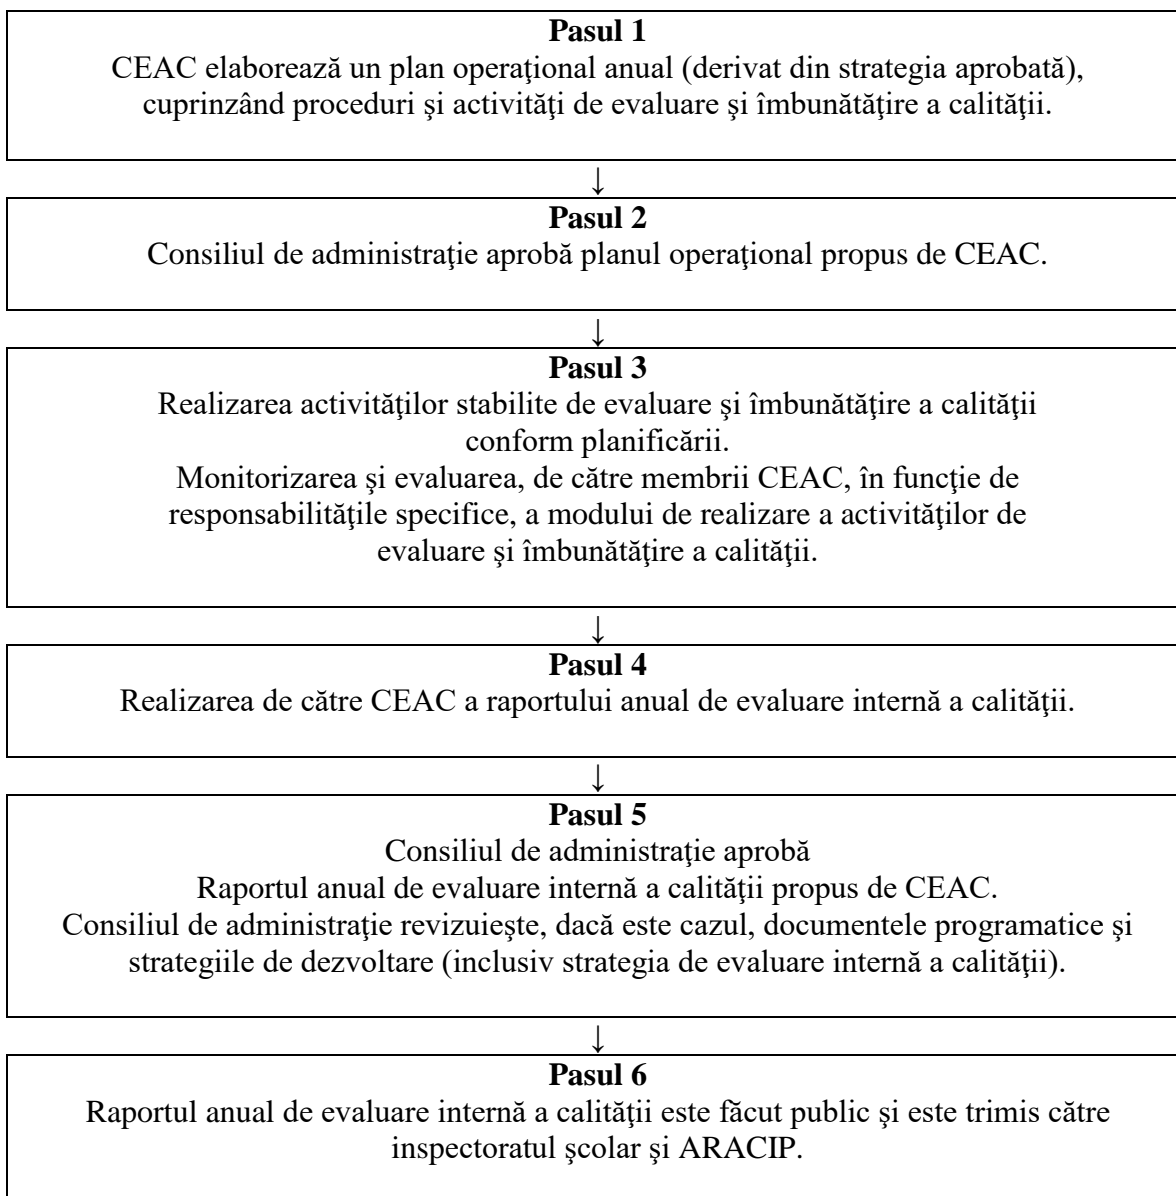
**Pasul 1**
CEAC elaborează un plan operaţional anual (derivat din strategia aprobată), cuprinzând proceduri şi activităţi de evaluare şi îmbunătăţire a calităţii.

↓

**Pasul 2**
Consiliul de administraţie aprobă planul operaţional propus de CEAC.

↓

**Pasul 3**
Realizarea activităţilor stabilite de evaluare şi îmbunătăţire a calităţii conform planificării.
Monitorizarea şi evaluarea, de către membrii CEAC, în funcţie de responsabilităţile specifice, a modului de realizare a activităţilor de evaluare şi îmbunătăţire a calităţii.

↓

**Pasul 4**
Realizarea de către CEAC a raportului anual de evaluare internă a calităţii.

↓

**Pasul 5**
Consiliul de administraţie aprobă
Raportul anual de evaluare internă a calităţii propus de CEAC.
Consiliul de administraţie revizuieşte, dacă este cazul, documentele programatice şi strategiile de dezvoltare (inclusiv strategia de evaluare internă a calităţii).

↓

**Pasul 6**
Raportul anual de evaluare internă a calităţii este făcut public şi este trimis către inspectoratul şcolar şi ARACIP.